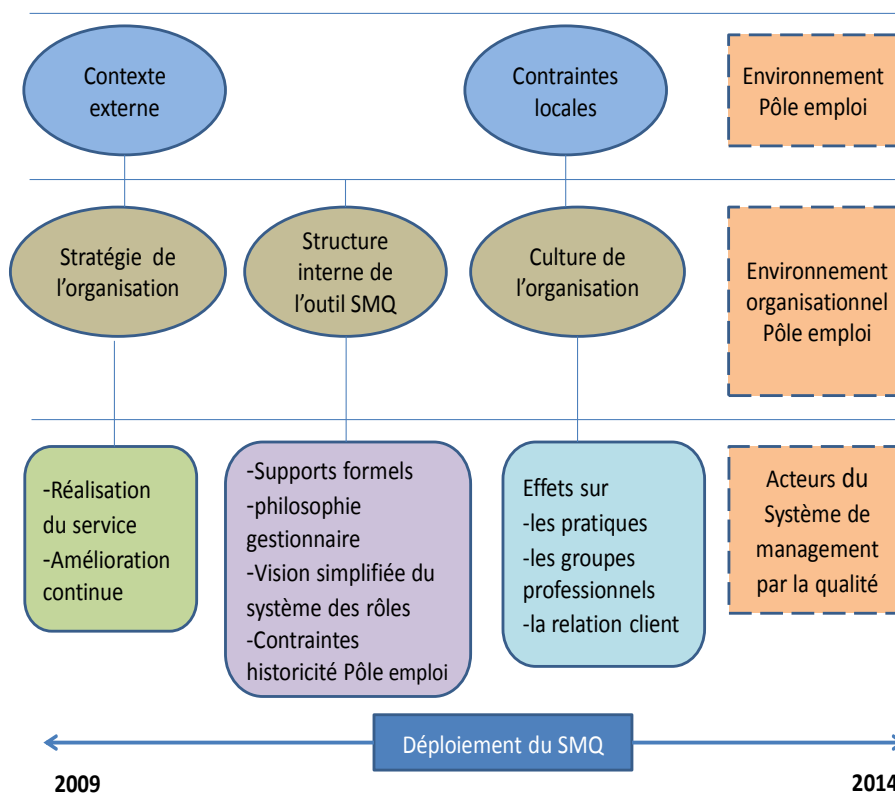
Contexte externe

Contraintes locales

Environnement Pôle emploi

Stratégie de l'organisation

Structure interne de l'outil SMQ

Culture de l'organisation

Environnement organisationnel Pôle emploi

-Réalisation du service
-Amélioration continue

-Supports formels
-philosophie gestionnaire
-Vision simplifiée du système des rôles
-Contraintes historicité Pôle emploi

Effets sur
-les pratiques
-les groupes professionnels
-la relation client

Acteurs du Système de management par la qualité

Déploiement du SMQ

2009

2014